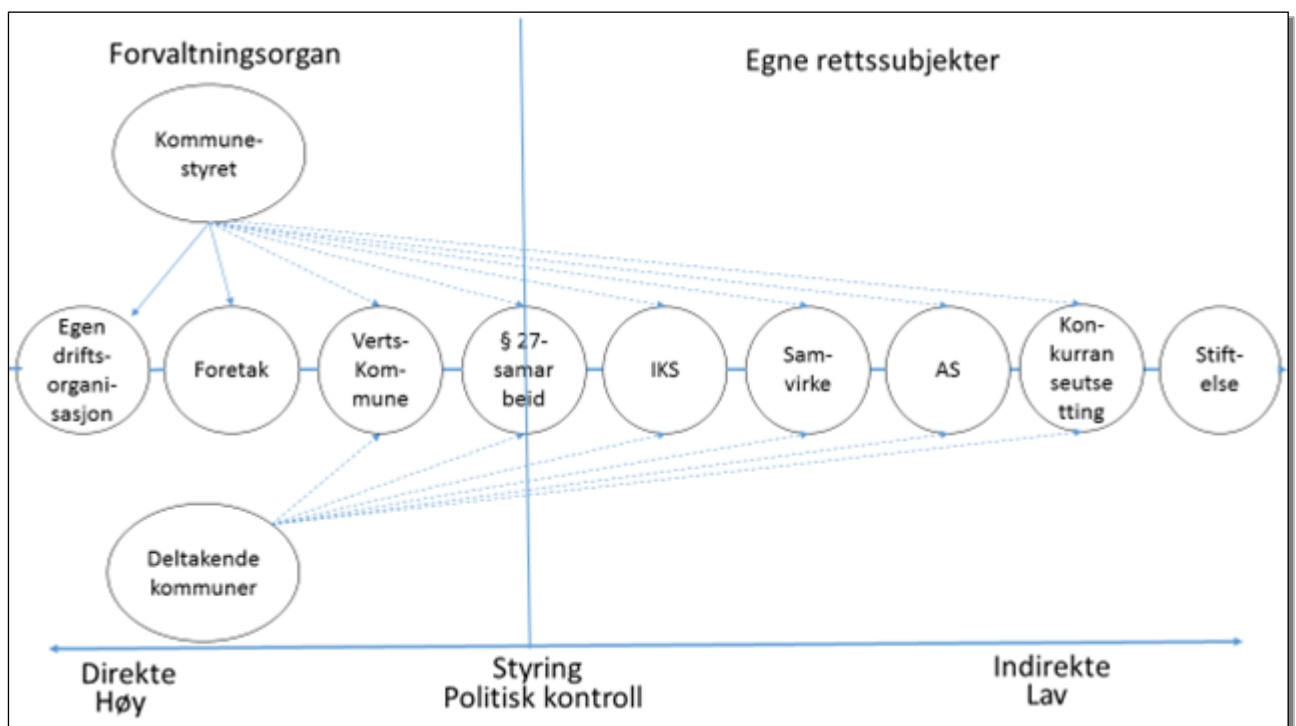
Forvaltningsorgan

Egne rettssubjekter

Kommune-
styret

Egen drifts-organi-sasjon

Foretak

Verts-Kom-mune

§ 27-samar beid

IKS

Sam-virke

AS

Kon-kurran seutse tting

Stift-else

Deltakende kommuner

Direkte
Høy

Styring
Politisk kontroll

Indirekte
Lav